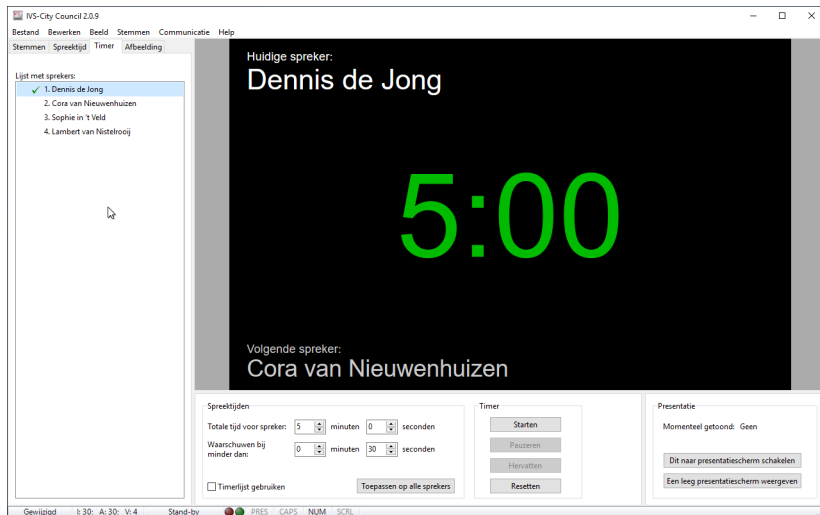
IVS-City Council 2.0.9

Bestand Bewerken Beeld Stemmen Communicatie Help

Stemmen Spreektijd Timer Afbeelding

Lijst met sprekers:

1. Dennis de Jong
2. Cora van Nieuwenhuizen
3. Sophie in 't Veld
4. Lambert van Nistelrooij

Huidige spreker:
Dennis de Jong

5:00

Volgende spreker:
Cora van Nieuwenhuizen

Spreektijden

Totale tijd voor spreker: 5 minuten 0 seconden

Waarschuwen bij minder dan: 0 minuten 30 seconden

Timerlijst gebruiken

Toepassen op alle sprekers

Timer

Starten

Pauzeren

Hervatten

Resetten

Presentatie

Momenteel getoond: Geen

Dit naar presentatiescherm schakelen

Een leeg presentatiescherm weergeven

Gewijzigd I: 30: A: 30: V: 4 Stand-by PRES CAPS NUM SCRL